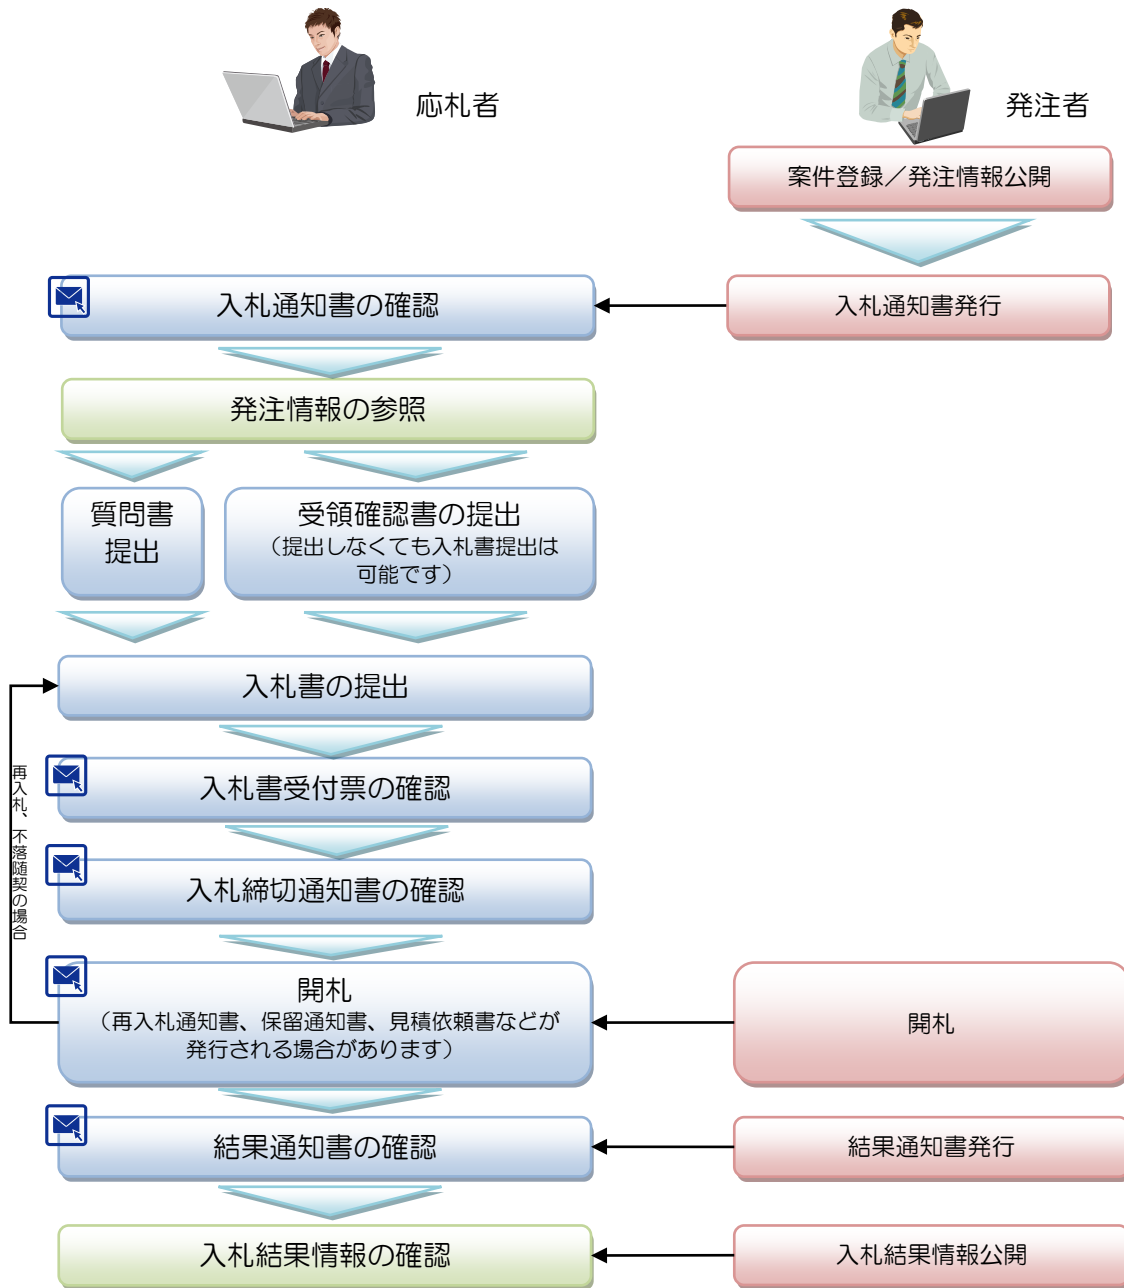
応札者

発注者

案件登録／発注情報公開

入札通知書の確認

入札通知書発行

発注情報の参照

質問書提出

受領確認書の提出
（提出しなくても入札書提出は可能です）

入札書の提出

再入札、不落随契の場合

入札書受付票の確認

入札締切通知書の確認

開札
（再入札通知書、保留通知書、見積依頼書などが発行される場合があります）

開札

結果通知書の確認

結果通知書発行

入札結果情報の確認

入札結果情報公開